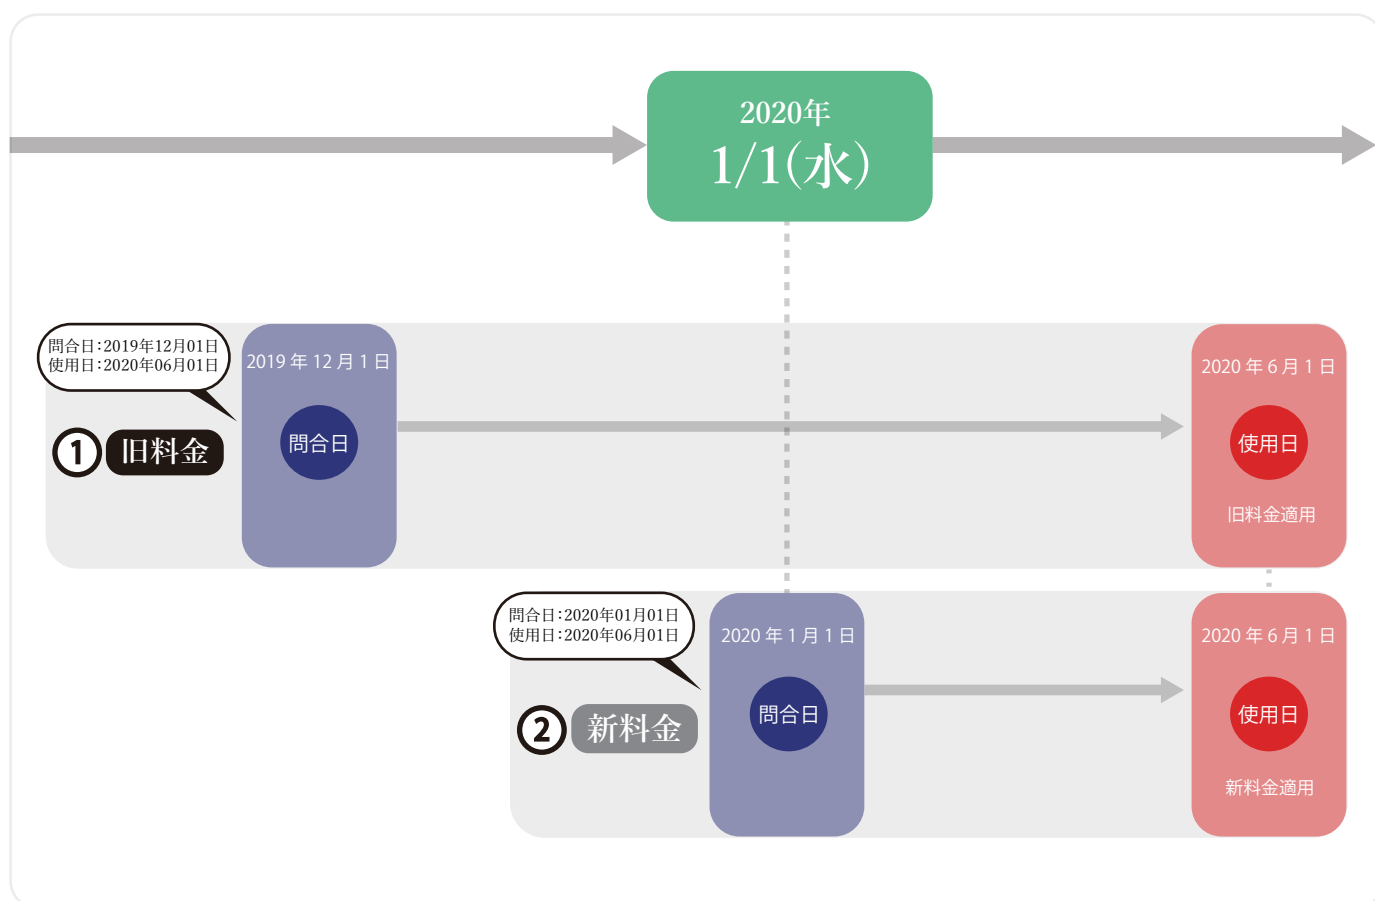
2020年
1/1(水)

問合日:2019年12月01日
使用日:2020年06月01日

① 旧料金

2019年12月1日
問合日

2020年6月1日
使用日
旧料金適用

問合日:2020年01月01日
使用日:2020年06月01日

② 新料金

2020年1月1日
問合日

2020年6月1日
使用日
新料金適用